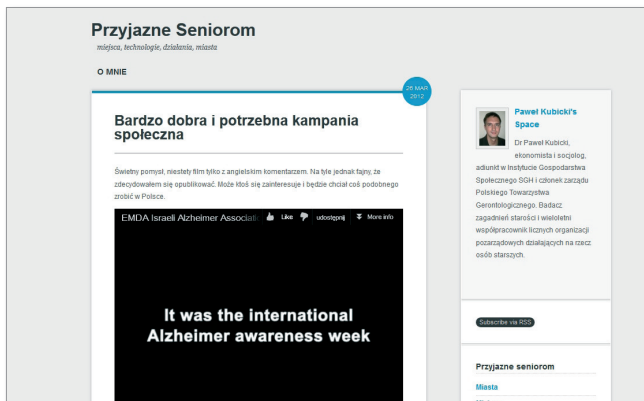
Przyjazne Seniorom

miejsca, technologie, działania, miasta

O MNIE

25 MAR 2012

Bardzo dobra i potrzebna kampania społeczna

Świetny pomysł, niestety film tylko z angielskim komentarzem. Na tyle jednak fajny, że zdecydowałem się opublikować. Może ktoś się zainteresuje i będzie chciał coś podobnego zrobić w Polsce.

EMDA Israeli Alzheimer Associati

Like

udostępnij

More info

It was the international Alzheimer awareness week

Paweł Kubicki's Space

Dr Paweł Kubicki, ekonomista i socjolog, adiunkt w Instytucie Gospodarstwa Społecznego SGH i członek zarządu Polskiego Towarzystwa Gerontologicznego. Badacz zagadnień starości i wieloletni współpracownik licznych organizacji pozarządowych działających na rzecz osób starszych.

Subscribe via RSS

Przyjazne seniorom

Miasta